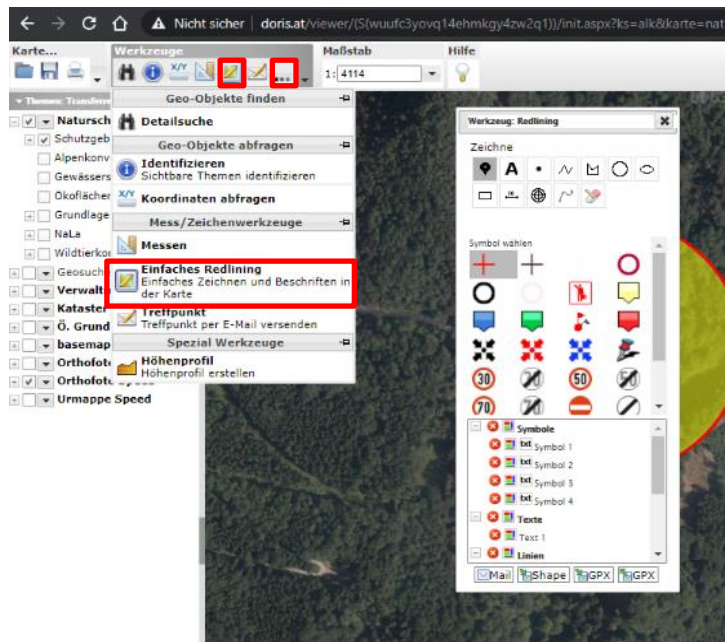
Nicht sicher | doris.at/viewer/(S(wuufc3yovq14ehmkgy4zw2q1))/init.aspx?ks=alk&karte=nat

Karte... Werkzeuge Maßstab Hilfe

1: 4114

Themen: Transferen

Natursch
Schutzgeb
Alpenkonv
Gewässers
Ökoflächen
Grundlage
NaLa
Wildtierkor
Geosuch
Verwalt
Kataster
Ö. Grund
basemap
Orthofoto
Orthofoto
Urmappe Speed

Geo-Objekte finden
Detailsuche
Geo-Objekte abfragen
Identifizieren
Sichtbare Themen identifizieren
Koordinaten abfragen
Mess/Zeichenwerkzeuge
Messen
Einfaches Redlining
Einfaches Zeichnen und Beschriften in der Karte
Treffpunkt
Treffpunkt per E-Mail versenden
Spezial Werkzeuge
Höhenprofil
Höhenprofil erstellen

Werkzeug: Redlining

Zeichne

A

Symbol wählen

30 50 70

Symbole
txt Symbol 1
txt Symbol 2
txt Symbol 3
txt Symbol 4
Texte
Text 1
Linien

Mail Shape GPX GPX